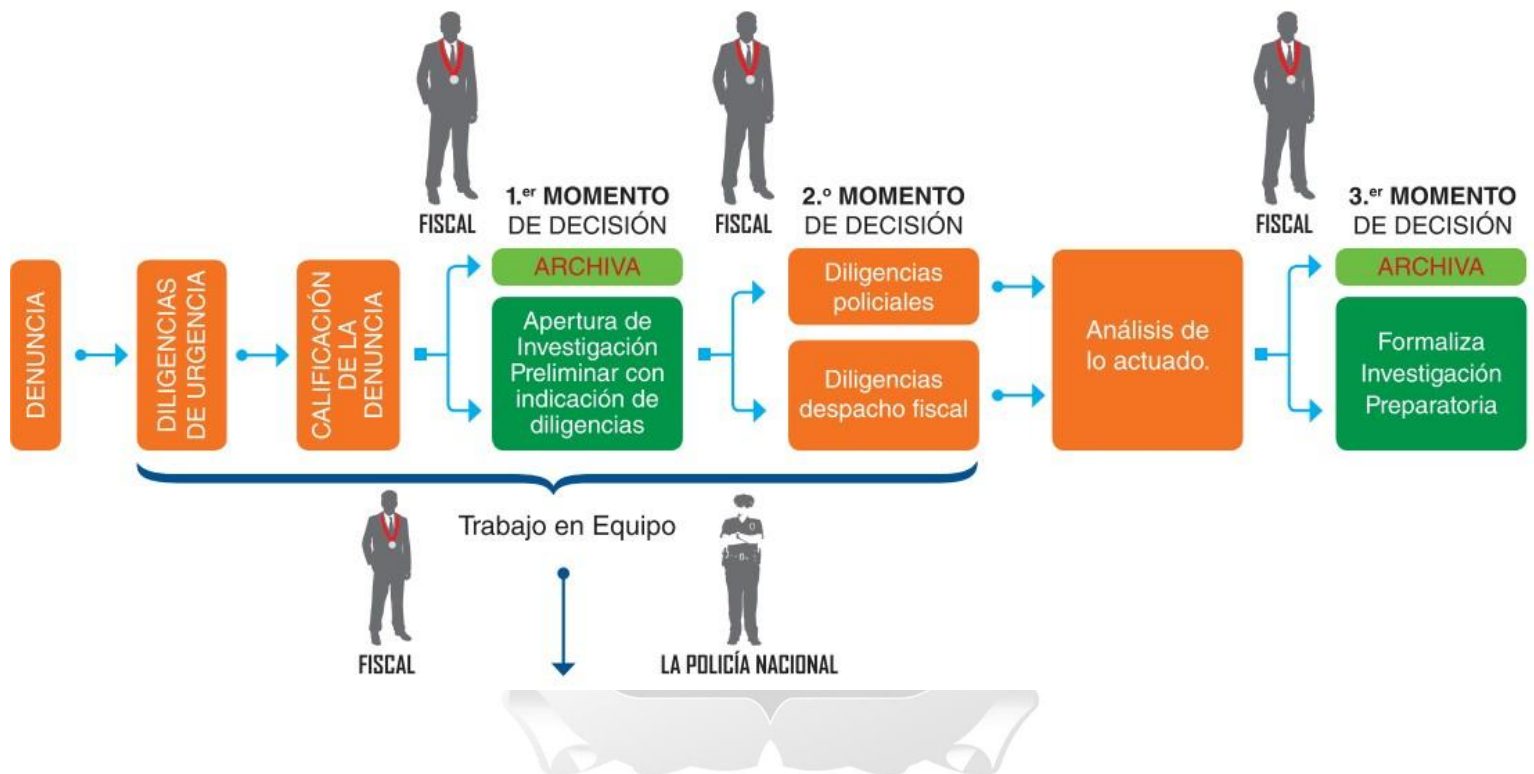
DENUNCIA

DILIGENCIAS DE URGENCIA

CALIFICACIÓN DE LA DENUNCIA

FISCAL

1.$^{er}$ MOMENTO DE DECISIÓN

ARCHIVA

Apertura de Investigación Preliminar con indicación de diligencias

FISCAL

2.$^{o}$ MOMENTO DE DECISIÓN

Diligencias policiales

Diligencias despacho fiscal

Análisis de lo actuado.

FISCAL

3.$^{er}$ MOMENTO DE DECISIÓN

ARCHIVA

Formaliza Investigación Preparatoria

Trabajo en Equipo

FISCAL

LA POLICÍA NACIONAL